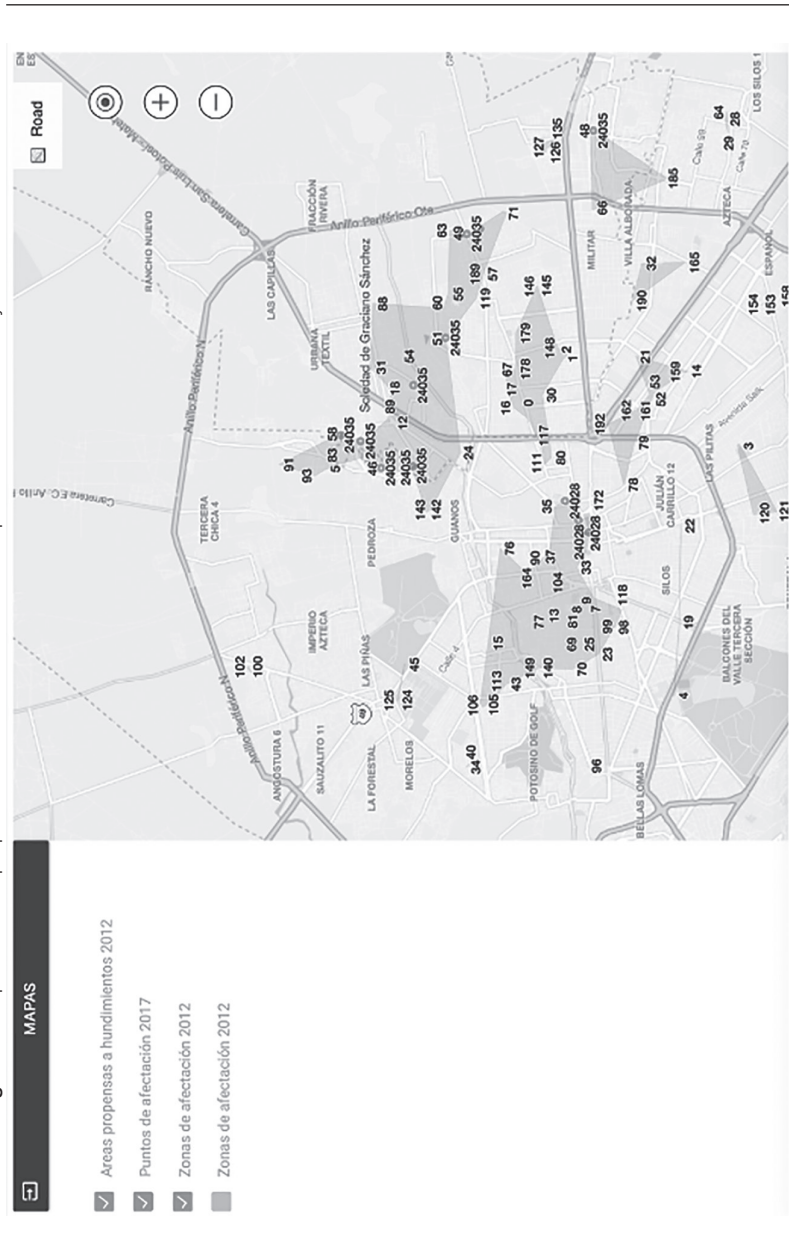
MAPAS

Areas propensas a hundimientos 2012
Puntos de afectación 2017
Zonas de afectación 2012
Zonas de afectación 2012

Road

Anillo Periférico N
Anillo Periférico Ote
Carretera San Luis Potosí - Matehuala
Carretera E.C. Anillo
Soledad de Graciano Sánchez
RANCHO NUEVO
FRACCIÓN RIVERA
LAS CAPILLAS
URBANA TEXTIL
TERCERA CHICA 4
PEDROZA
IMPERIO AZTECA
LAS PIÑAS
ANGOSTURA 6
SAUZALITO 11
LA FORESTAL
MORELOS
GUANOS
POTOSINO DE GOLF
SILOS
JULIÁN CARRILLO 12
LAS PILITAS
BALCONES DEL VALLE TERCERA SECCIÓN
BELLAS LOMAS
MILITAR
VILLA ALBORADA
AZTECA
ESPAÑOL
LOS SILOS
Calle 4

102 100 125 124 45 34 40 106 105 113 43 149 140 15 76 164 90 37 77 13 104 69 81 8 9 7 70 25 99 23 98 118 33 24028 24028 24028 172 35 80 111 117 96 4 19 22 120 121 3 78 79 162 161 52 53 159 21 14 192 91 93 5 83 58 46 24035 24035 24035 24035 24035 143 142 24 89 18 12 31 54 24035 88 51 60 24035 55 63 49 24035 189 57 119 71 16 17 67 0 178 179 146 145 148 30 2 1 190 32 165 154 153 158 66 48 24035 127 126 135 185 64 29 28